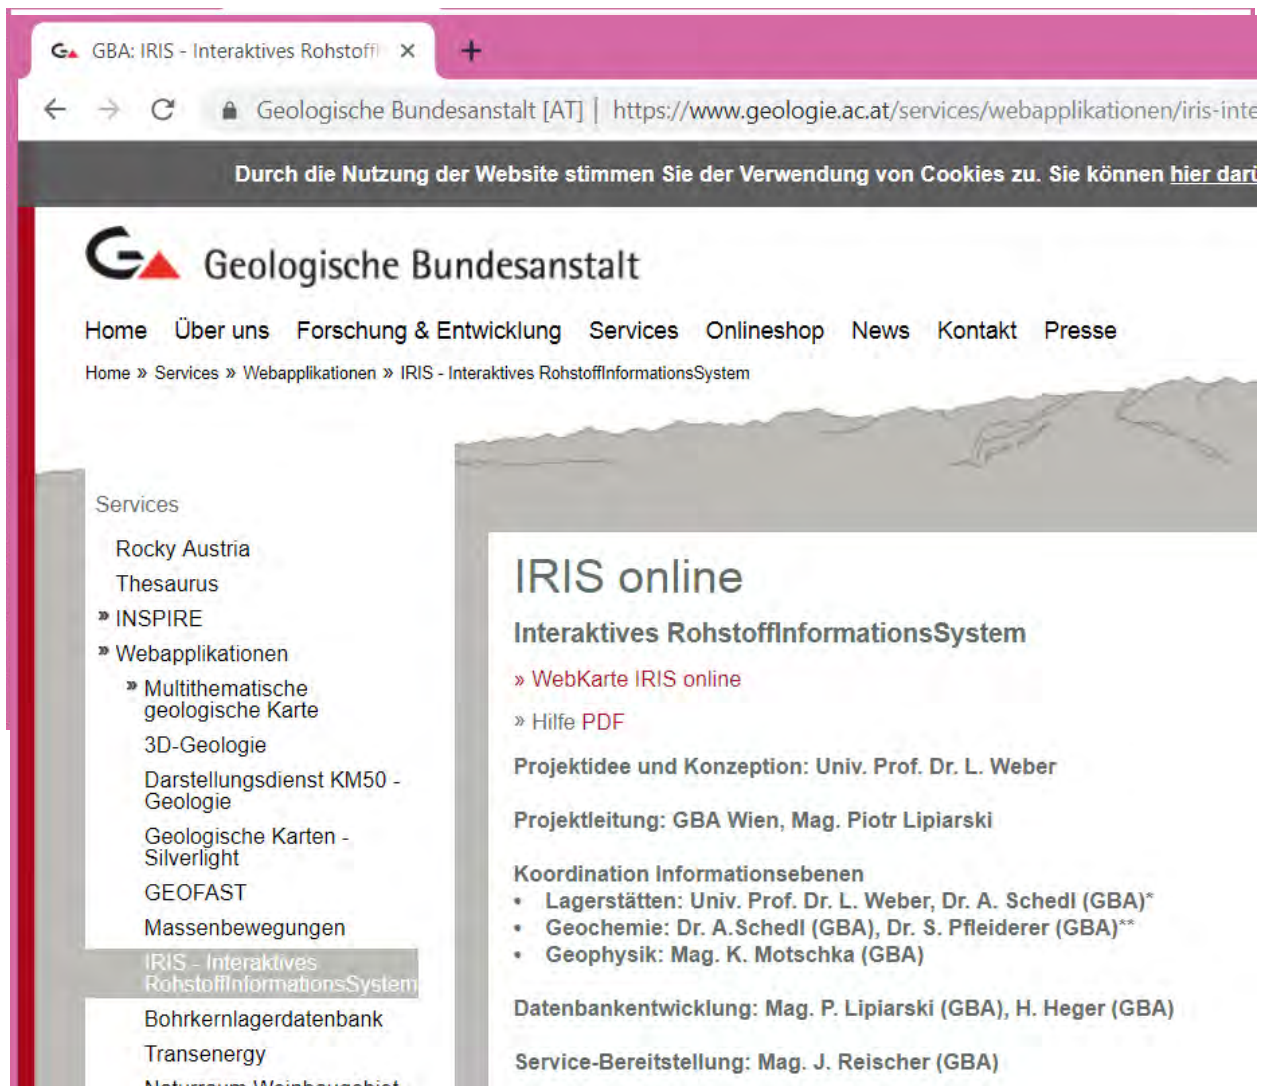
GBA: IRIS - Interaktives Rohstoff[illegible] ×

Geologische Bundesanstalt [AT] | https://www.geologie.ac.at/services/webapplikationen/iris-inte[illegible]

Durch die Nutzung der Website stimmen Sie der Verwendung von Cookies zu. Sie können hier dar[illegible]

Geologische Bundesanstalt

Home Über uns Forschung & Entwicklung Services Onlineshop News Kontakt Presse

Home » Services » Webapplikationen » IRIS - Interaktives RohstoffInformationsSystem

Services

Rocky Austria
Thesaurus
» INSPIRE
» Webapplikationen
» Multithematische geologische Karte
3D-Geologie
Darstellungsdienst KM50 - Geologie
Geologische Karten - Silverlight
GEOFAST
Massenbewegungen
IRIS - Interaktives RohstoffInformationsSystem
Bohrkernlagerdatenbank
Transenergy
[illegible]

IRIS online

Interaktives RohstoffInformationsSystem

» WebKarte IRIS online

» Hilfe PDF

Projektidee und Konzeption: Univ. Prof. Dr. L. Weber

Projektleitung: GBA Wien, Mag. Piotr Lipiarski

Koordination Informationsebenen
• Lagerstätten: Univ. Prof. Dr. L. Weber, Dr. A. Schedl (GBA)*
• Geochemie: Dr. A.Schedl (GBA), Dr. S. Pfleiderer (GBA)**
• Geophysik: Mag. K. Motschka (GBA)

Datenbankentwicklung: Mag. P. Lipiarski (GBA), H. Heger (GBA)

Service-Bereitstellung: Mag. J. Reischer (GBA)